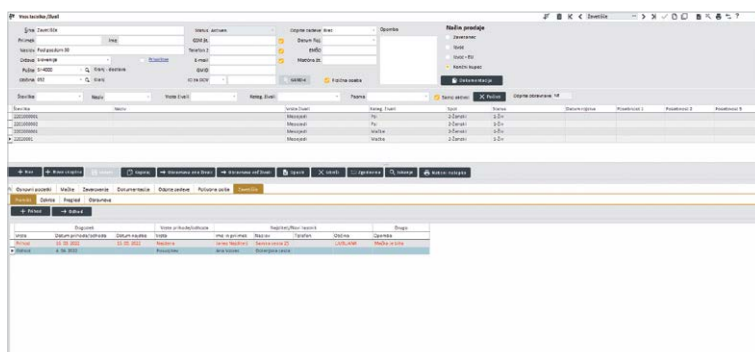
Vnos izvoška / Živali

Šifra Zavetišče
Priimek
Ime
Naslov Podlipoglav 30
Država Slovenija
Pošta 1000 Ljubljana
Izpostava

Status aktiven
DDV št.
Telefon 1
Telefon 2
E-mail
EMŠO
KI na DDV

Izbirni podatki
Datum rojst.
EMŠO
Matična št.

Opomba

Način prodaje
Zavetišnik
Vodič
Vodič + KH
Končni kupec

Dokumentacija

Šifra živali
Naziv
Vrsta živali
Kateg. živali
Pasma
Samo aktivne
Pošlji
Izbirne obravnave

| Šifra | Naziv | Vrsta živali | Kateg. živali | Spol | Starost | Datum rojstva | Povezava 1 | Povezava 2 | Povezava 3 |
|---|---|---|---|---|---|---|---|---|---|
| 220100001 | | Mesojedi | Pa | 2-Ženski | 1-5+ | | | | |
| 220100002 | | Mesojedi | Pa | 2-Ženski | 1-5+ | | | | |
| 220100003 | | Mesojedi | Mačka | 2-Ženski | 1-5+ | | | | |
| 220100004 | | Mesojedi | Mačka | 2-Ženski | 1-5+ | | | | |

+ Nov
+ Nova kopija
Izbriši
Kopiraj
Obravnava ene živali
Obravnava več živali
Izpiši
Izbriši
Sprememba
Iskanje
Kakšen nalog

Osnovni podatki
Mačke
Zavarovanje
Dokumentacija
Odpis prejeto
Pošiljanje pošte
Zavetišče

Posvoji
Zdravje
Pregled
Obravnava

+ Posvoji
Odhod

| Vrsta | Datum prihoda/odhoda | Datum vrnitve | Vrsta | Ime in priimek | Naslov | Telefon | Država | Opomba |
|---|---|---|---|---|---|---|---|---|
| Prihod | 15. 03. 2022 | 15. 03. 2022 | Najdena | Janez Novak | Sevnica cesta 25 | | LJUBLJANA | Mačka iz sitna |
| Odhod | 6. 04. 2022 | | Posvojena | Ana Kovač | Slovenjska cesta | | | |